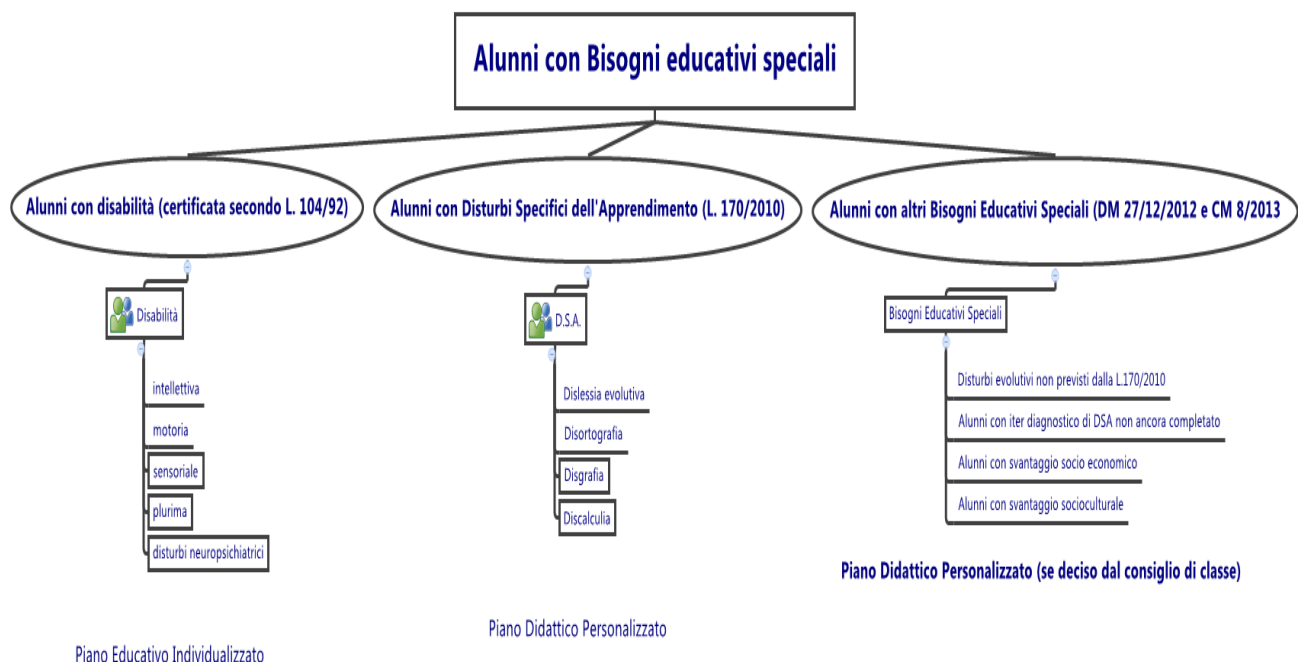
Alunni con Bisogni educativi speciali

Alunni con disabilità (certificata secondo L. 104/92)

Disabilità

intellettiva

motoria

sensoriale

plurima

disturbi neuropsichiatrici

Piano Educativo Individualizzato

Alunni con Disturbi Specifici dell'Apprendimento (L. 170/2010)

D.S.A.

Dislessia evolutiva

Disortografia

Disgrafia

Discalculia

Piano Didattico Personalizzato

Alunni con altri Bisogni Educativi Speciali (DM 27/12/2012 e CM 8/2013

Bisogni Educativi Speciali

Disturbi evolutivi non previsti dalla L.170/2010

Alunni con iter diagnostico di DSA non ancora completato

Alunni con svantaggio socio economico

Alunni con svantaggio socioculturale

Piano Didattico Personalizzato (se deciso dal consiglio di classe)